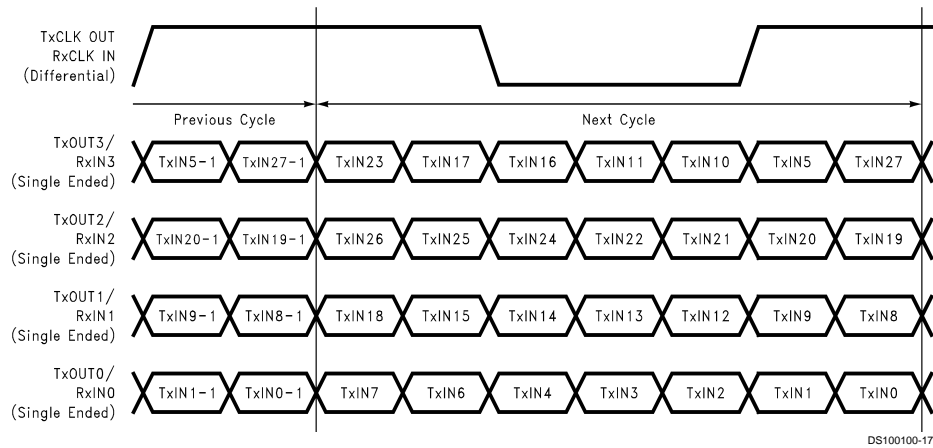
TxCLK OUT
RxCLK IN
(Differential)

Previous Cycle
Next Cycle

TxOUT3/
RxIN3
(Single Ended)
TxIN5 - 1 TxIN27 - 1 TxIN23 TxIN17 TxIN16 TxIN11 TxIN10 TxIN5 TxIN27

TxOUT2/
RxIN2
(Single Ended)
TxIN20 - 1 TxIN19 - 1 TxIN26 TxIN25 TxIN24 TxIN22 TxIN21 TxIN20 TxIN19

TxOUT1/
RxIN1
(Single Ended)
TxIN9 - 1 TxIN8 - 1 TxIN18 TxIN15 TxIN14 TxIN13 TxIN12 TxIN9 TxIN8

TxOUT0/
RxIN0
(Single Ended)
TxIN1 - 1 TxIN0 - 1 TxIN7 TxIN6 TxIN4 TxIN3 TxIN2 TxIN1 TxIN0

DS100100-17